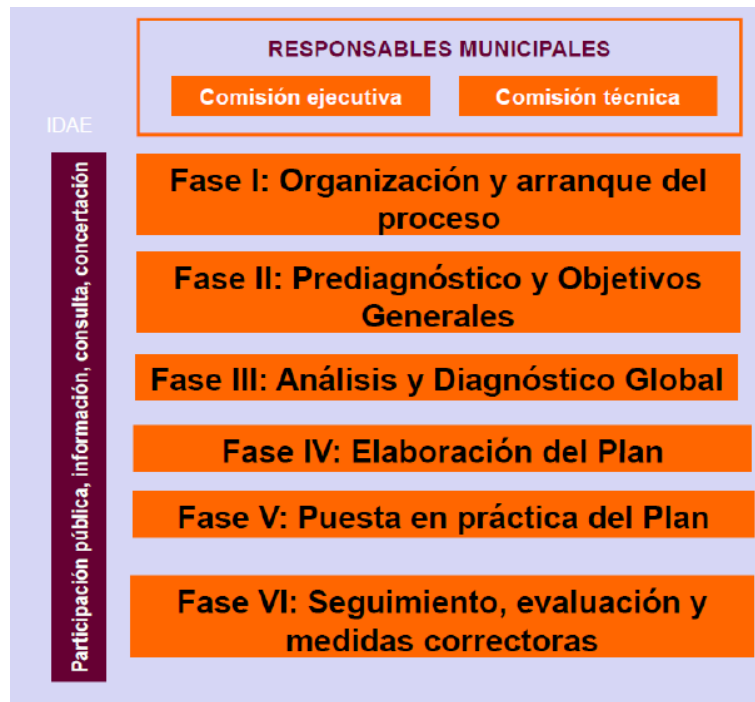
RESPONSABLES MUNICIPALES

Comisión ejecutiva

Comisión técnica

IDAE

Participación pública, información, consulta, concertación

Fase I: Organización y arranque del proceso

Fase II: Prediagnóstico y Objetivos Generales

Fase III: Análisis y Diagnóstico Global

Fase IV: Elaboración del Plan

Fase V: Puesta en práctica del Plan

Fase VI: Seguimiento, evaluación y medidas correctoras